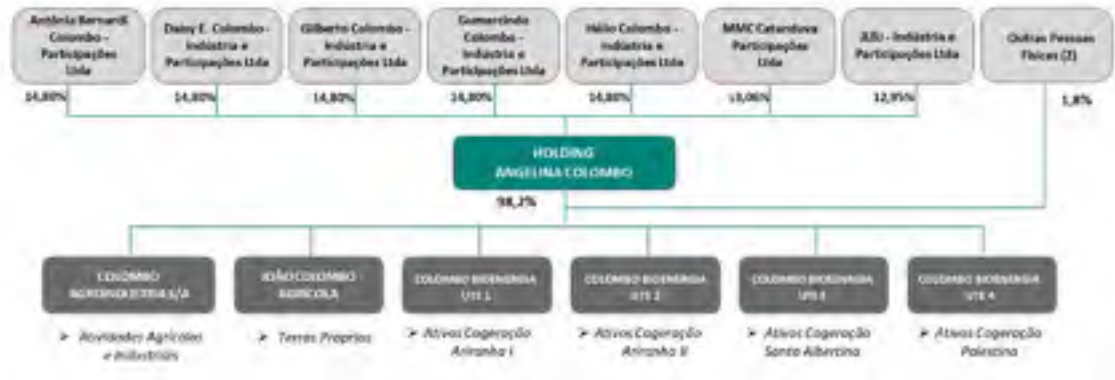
Antônio Bernardi Colombo - Participações Ltda
14,80%

Daisy E. Colombo - Indústria e Participações Ltda
14,80%

Gilberto Colombo - Indústria e Participações Ltda
14,80%

Gumercindo Colombo - Indústria e Participações Ltda
14,80%

Hélio Colombo - Indústria e Participações Ltda
14,80%

MMC Catanduva Participações Ltda
13,06%

JLBJ - Indústria e Participações Ltda
12,95%

Outras Pessoas Físicas (2)
1,8%

HOLDING ANGELINA COLOMBO
98,2%

COLOMBO AGROINDÚSTRIA S/A
➤ Atividades Agrícolas e Industriais

JOÃO COLOMBO - AGRÍCOLA
➤ Terras Próprias

COLOMBO BIOENERGIA SPE 1
➤ Ativos Cogeração Ariranha I

COLOMBO BIOENERGIA SPE 2
➤ Ativos Cogeração Ariranha II

COLOMBO BIOENERGIA SPE 3
➤ Ativos Cogeração Santa Albertina

COLOMBO BIOENERGIA SPE 4
➤ Ativos Cogeração Palestina